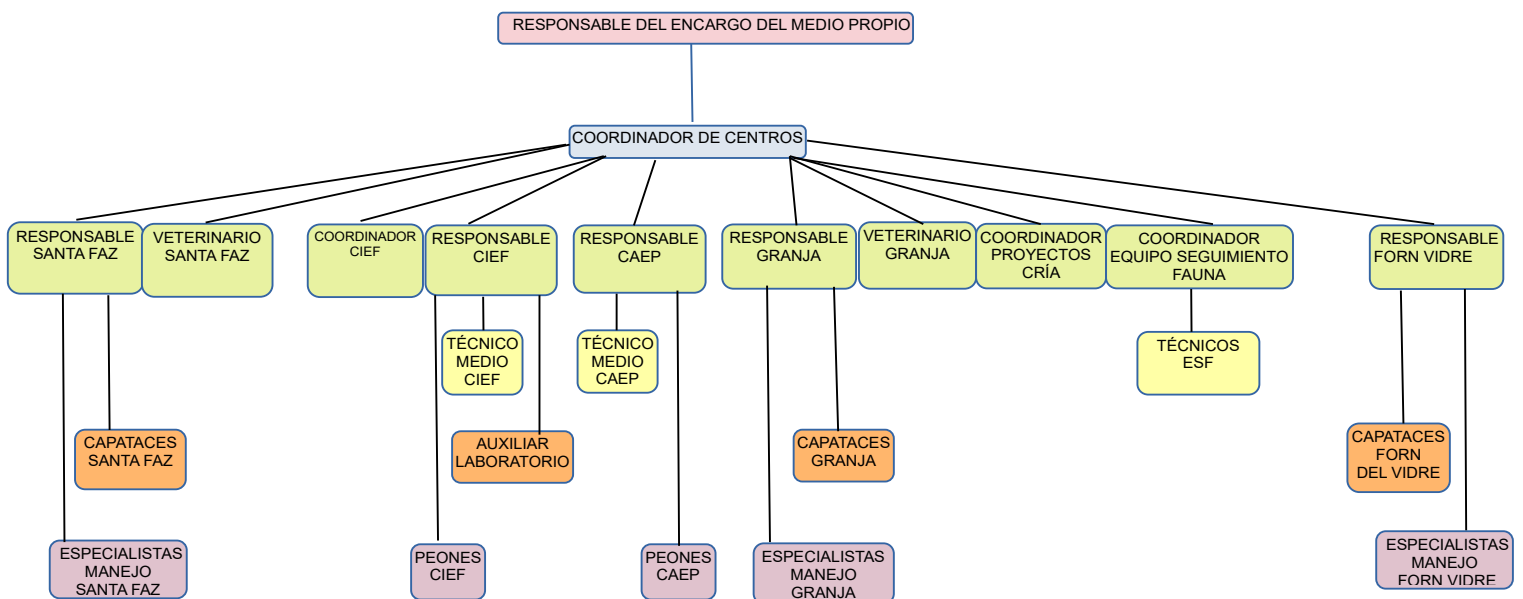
RESPONSABLE DEL ENCARGO DEL MEDIO PROPIO

COORDINADOR DE CENTROS

RESPONSABLE SANTA FAZ

VETERINARIO SANTA FAZ

COORDINADOR CIEF

RESPONSABLE CIEF

RESPONSABLE CAEP

RESPONSABLE GRANJA

VETERINARIO GRANJA

COORDINADOR PROYECTOS CRÍA

COORDINADOR EQUIPO SEGUIMIENTO FAUNA

RESPONSABLE FORN VIDRE

TÉCNICO MEDIO CIEF

TÉCNICO MEDIO CAEP

TÉCNICOS ESF

CAPATACES SANTA FAZ

AUXILIAR LABORATORIO

CAPATACES GRANJA

CAPATACES FORN DEL VIDRE

ESPECIALISTAS MANEJO SANTA FAZ

PEONES CIEF

PEONES CAEP

ESPECIALISTAS MANEJO GRANJA

ESPECIALISTAS MANEJO FORN VIDRE